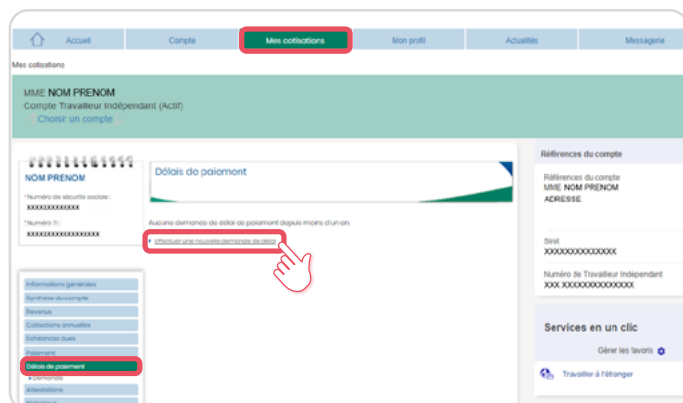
Accueil | Compte | Mes cotisations | Mon profil | Actualités | Messagerie

Mes cotisations

MME NOM PRENOM
Compte Travailleur Indépendant (Actif)
Choisir un compte

NOM PRENOM
*Numéro de sécurité sociale :
XXXXXXXXXXXXX
*Numéro Ti :
XXXXXXXXXXXXXXXXXX

Délais de paiement

Aucune demande de délai de paiement depuis moins d'un an.
Effectuer une nouvelle demande de délai

Informations générales
Synthèse du compte
Revenus
Cotisations annuelles
Échéances dues
Paiement
Délais de paiement
Demande
Attestations

Références du compte
Références du compte
MME NOM PRENOM
ADRESSE

Siret
XXXXXXXXXXXXXX

Numéro de Travailleur Indépendant
XXX XXXXXXXXXXXXXX

Services en un clic
Gérer les favoris
Travailler à l'étranger